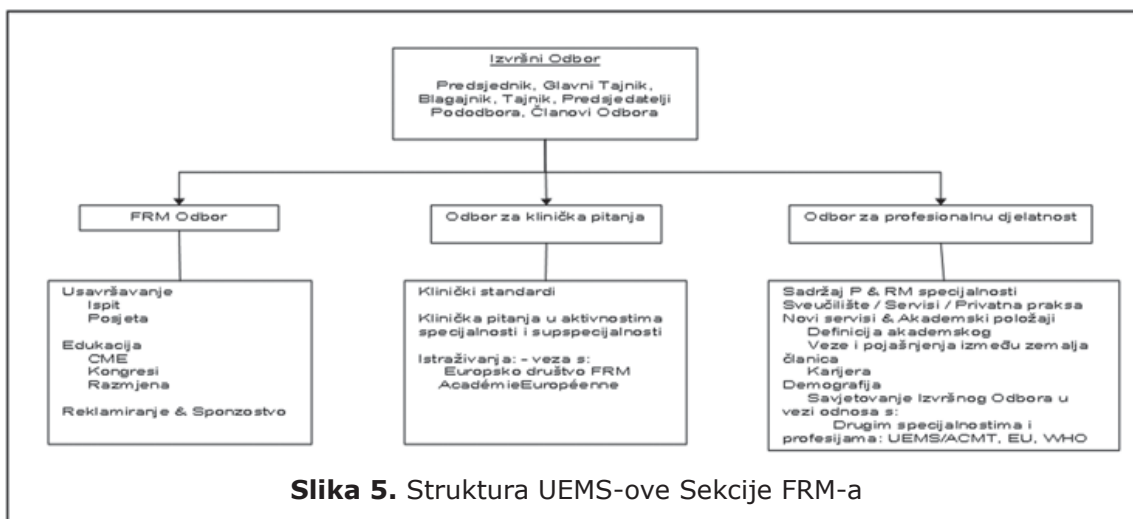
Izvršni Odbor

Predsjednik, Glavni Tajnik, Blagajnik, Tajnik, Predsjedatelji Pododbora, Članovi Odbora

FRM Odbor

Odbor za klinička pitanja

Odbor za profesionalnu djelatnost

Usavršavanje
Ispit
Posjeta

Edukacija
CME
Kongresi
Razmjena

Reklamiranje & Sponzostvo

Klinički standardi

Klinička pitanja u aktivnostima specijalnosti i supspecijalnosti

Istraživanja: - veza s:
Europsko društvo FRM
AcadémieEuropéenne

Sadržaj P & RM specijalnosti
Sveučilište / Servisi / Privatna praksa
Novi servisi & Akademski položaji
Definicija akademskog
Veze i pojašnjenja između zemalja članica
Karijera
Demografija
Savjetovanje Izvršnog Odbora u vezi odnosa s:
Drugim specijalnostima i profesijama: UEMS/ACMT, EU, WHO

**Slika 5.** Struktura UEMS-ove Sekcije FRM-a